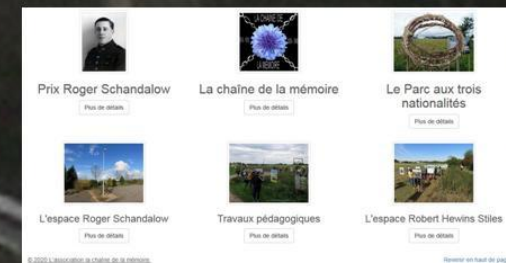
LA CHAÎNE DE LA MÉMOIRE

Prix Roger Schandalow
Plus de détails

La chaîne de la mémoire
Plus de détails

Le Parc aux trois nationalités
Plus de détails

L'espace Roger Schandalow
Plus de détails

Travaux pédagogiques
Plus de détails

L'espace Robert Hewins Stiles
Plus de détails

© 2020 L'association la chaîne de la mémoire

Revenir en haut de pag